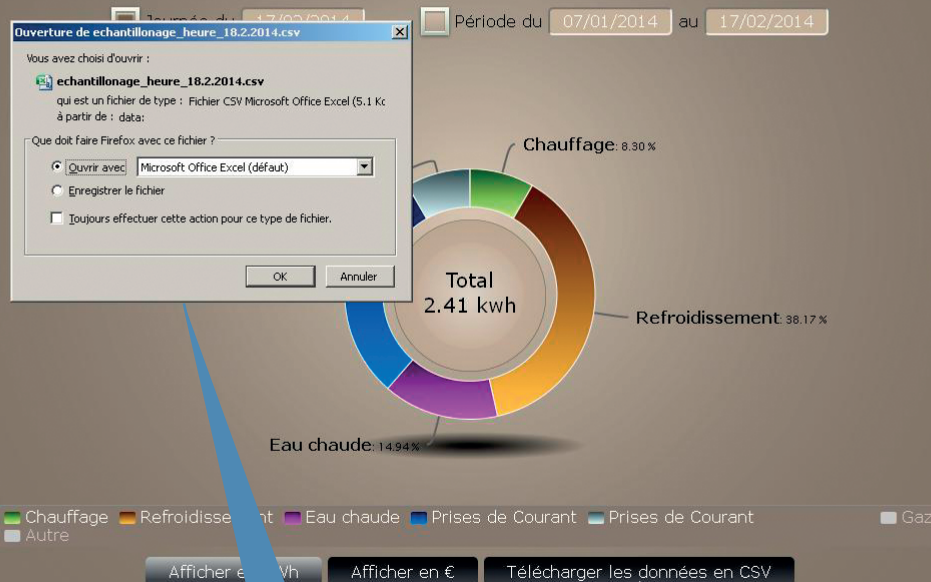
Journée du 17/02/2014 Période du 07/01/2014 au 17/02/2014

Ouverture de echantillonage_heure_18.2.2014.csv

Vous avez choisi d'ouvrir :

echantillonage_heure_18.2.2014.csv

qui est un fichier de type : Fichier CSV Microsoft Office Excel (5.1 Ko

à partir de : data:

Que doit faire Firefox avec ce fichier ?

Ouvrir avec Microsoft Office Excel (défaut)

Enregistrer le fichier

Toujours effectuer cette action pour ce type de fichier.

OK Annuler

Chauffage: 8.30 %

Total
2.41 kwh

Refroidissement: 38.17 %

Eau chaude: 14.94 %

Chauffage Refroidisse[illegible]nt Eau chaude Prises de Courant Prises de Courant Gaz
Autre

Afficher e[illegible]Vh Afficher en € Télécharger les données en CSV